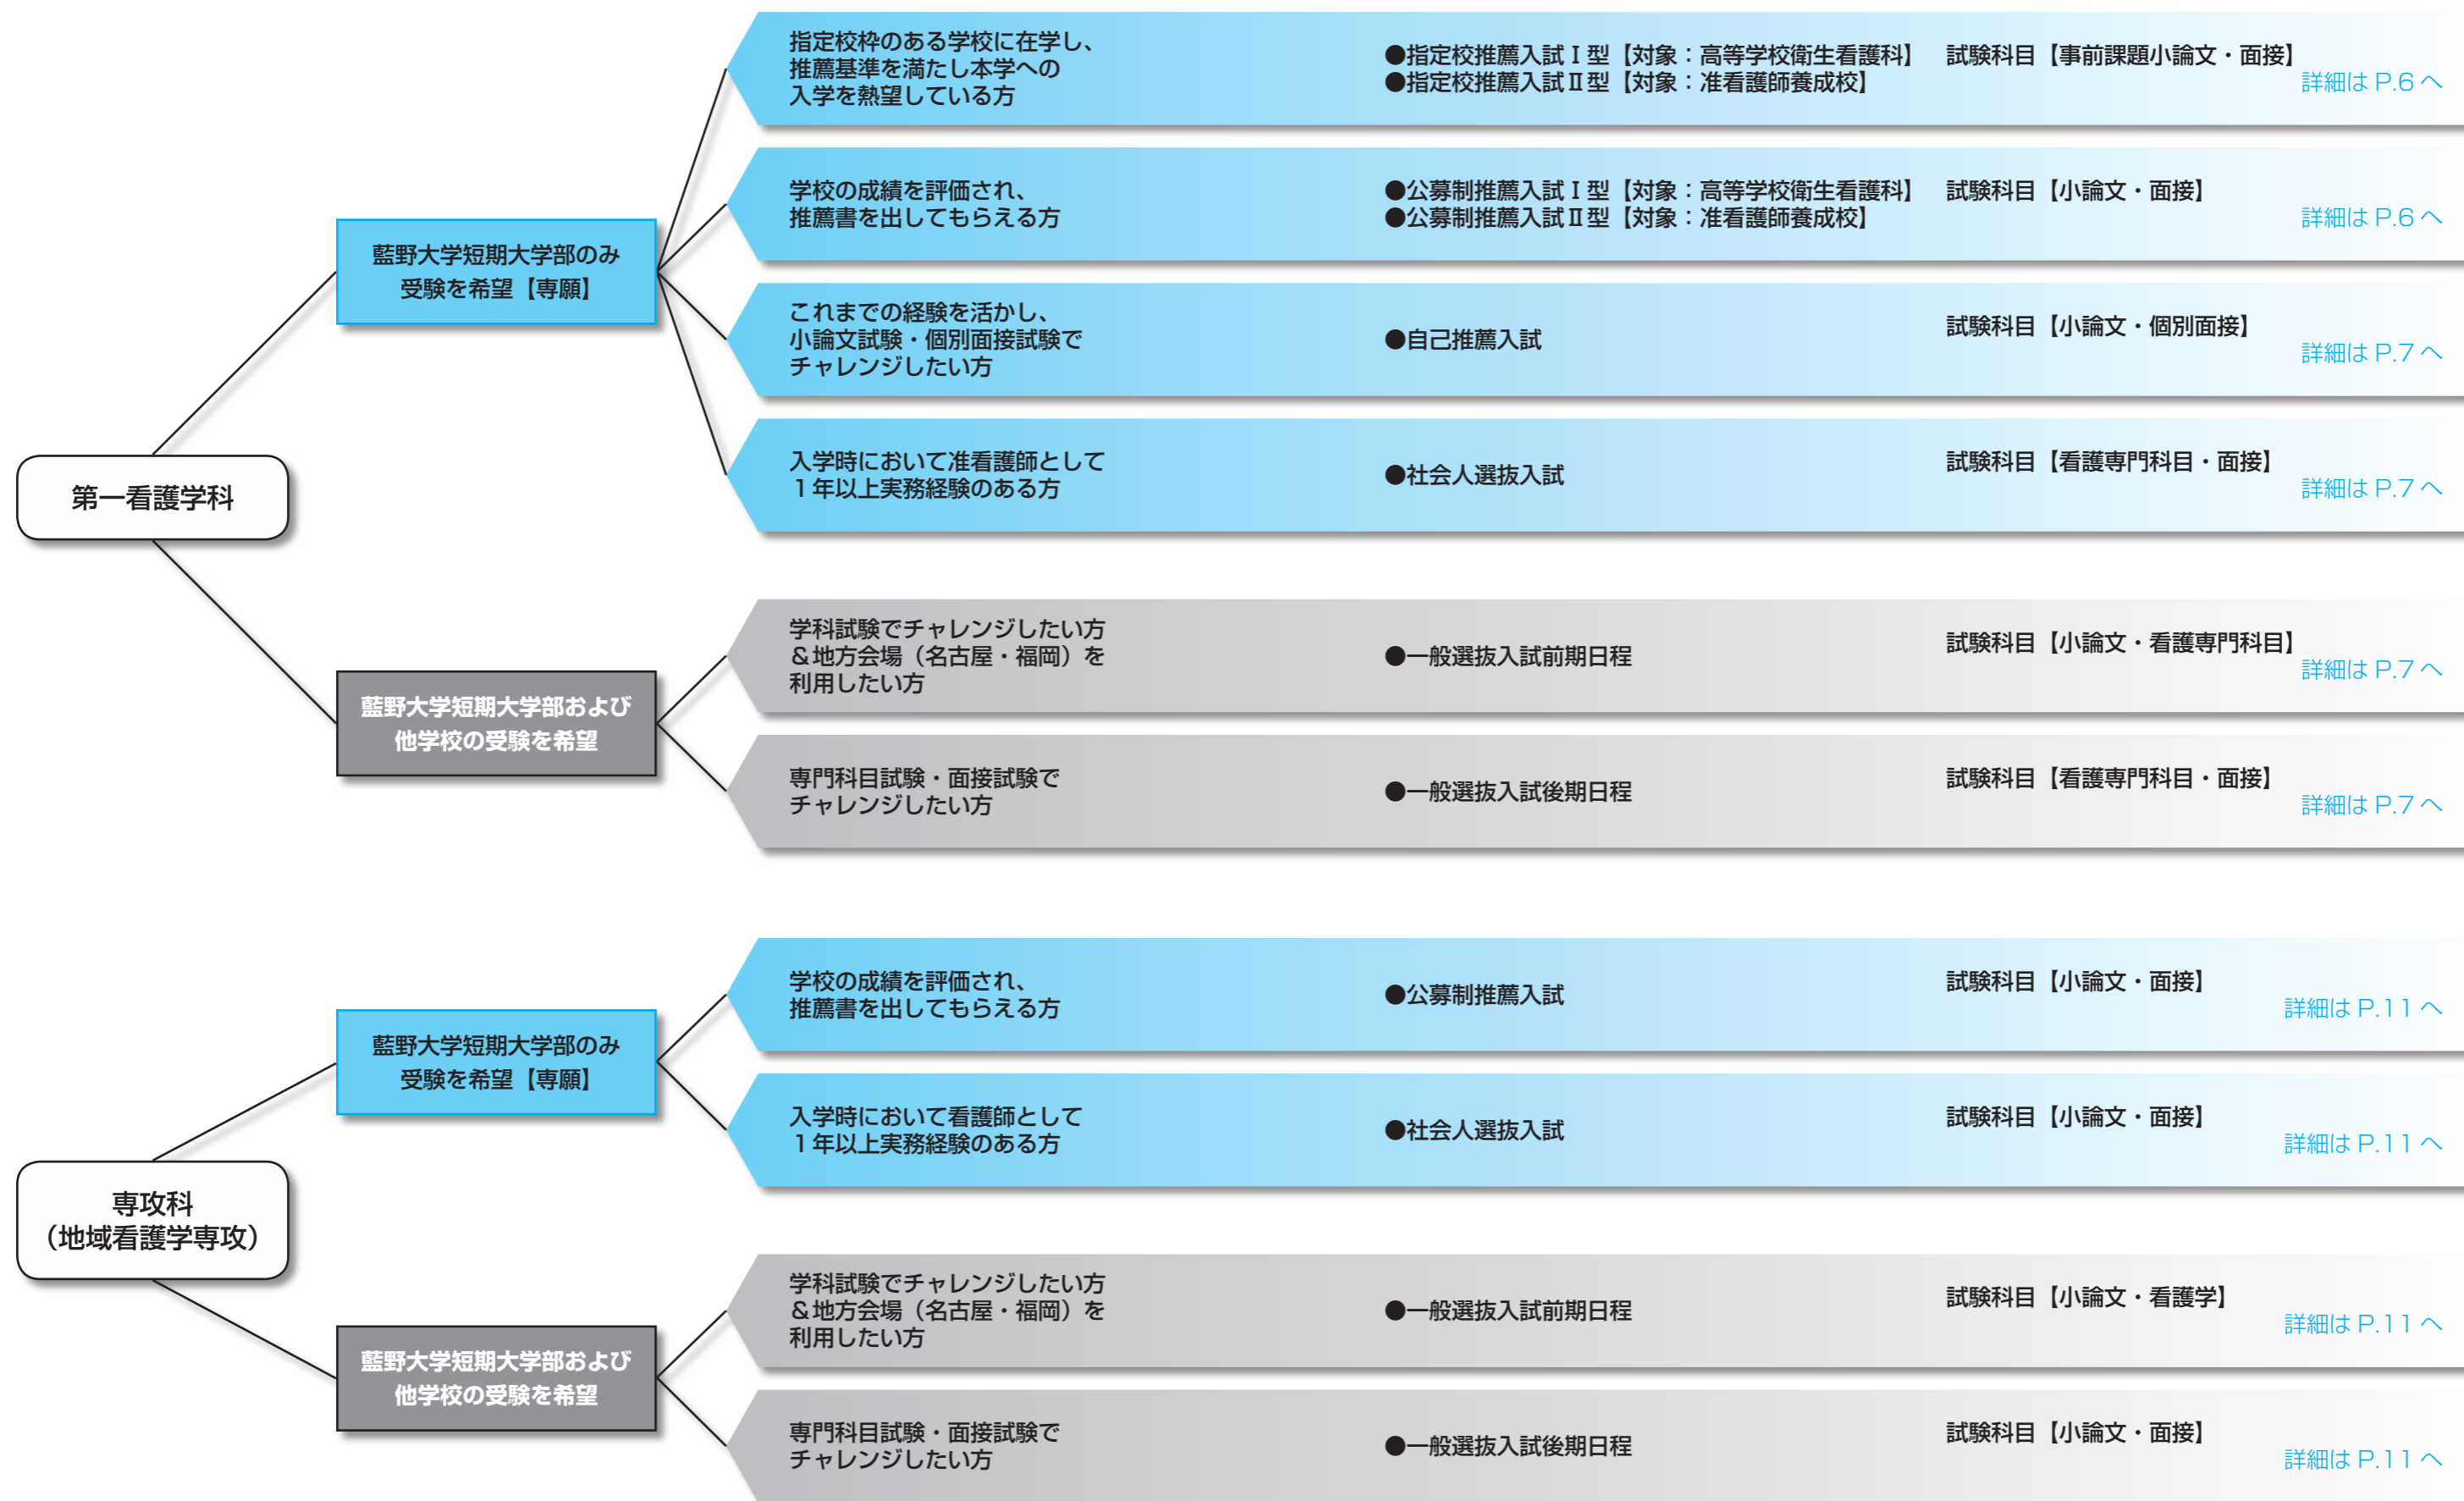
第一看護学科

藍野大学短期大学部のみ受験を希望【専願】

指定校枠のある学校に在学し、推薦基準を満たし本学への入学を熱望している方
●指定校推薦入試Ⅰ型【対象：高等学校衛生看護科】
●指定校推薦入試Ⅱ型【対象：准看護師養成校】
試験科目【事前課題小論文・面接】
詳細は P.6 へ

学校の成績を評価され、推薦書を出してもらえる方
●公募制推薦入試Ⅰ型【対象：高等学校衛生看護科】
●公募制推薦入試Ⅱ型【対象：准看護師養成校】
試験科目【小論文・面接】
詳細は P.6 へ

これまでの経験を活かし、小論文試験・個別面接試験でチャレンジしたい方
●自己推薦入試
試験科目【小論文・個別面接】
詳細は P.7 へ

入学時において准看護師として１年以上実務経験のある方
●社会人選抜入試
試験科目【看護専門科目・面接】
詳細は P.7 へ

藍野大学短期大学部および他学校の受験を希望

学科試験でチャレンジしたい方＆地方会場（名古屋・福岡）を利用したい方
●一般選抜入試前期日程
試験科目【小論文・看護専門科目】
詳細は P.7 へ

専門科目試験・面接試験でチャレンジしたい方
●一般選抜入試後期日程
試験科目【看護専門科目・面接】
詳細は P.7 へ

専攻科（地域看護学専攻）

藍野大学短期大学部のみ受験を希望【専願】

学校の成績を評価され、推薦書を出してもらえる方
●公募制推薦入試
試験科目【小論文・面接】
詳細は P.11 へ

入学時において看護師として１年以上実務経験のある方
●社会人選抜入試
試験科目【小論文・面接】
詳細は P.11 へ

藍野大学短期大学部および他学校の受験を希望

学科試験でチャレンジしたい方＆地方会場（名古屋・福岡）を利用したい方
●一般選抜入試前期日程
試験科目【小論文・看護学】
詳細は P.11 へ

専門科目試験・面接試験でチャレンジしたい方
●一般選抜入試後期日程
試験科目【小論文・面接】
詳細は P.11 へ